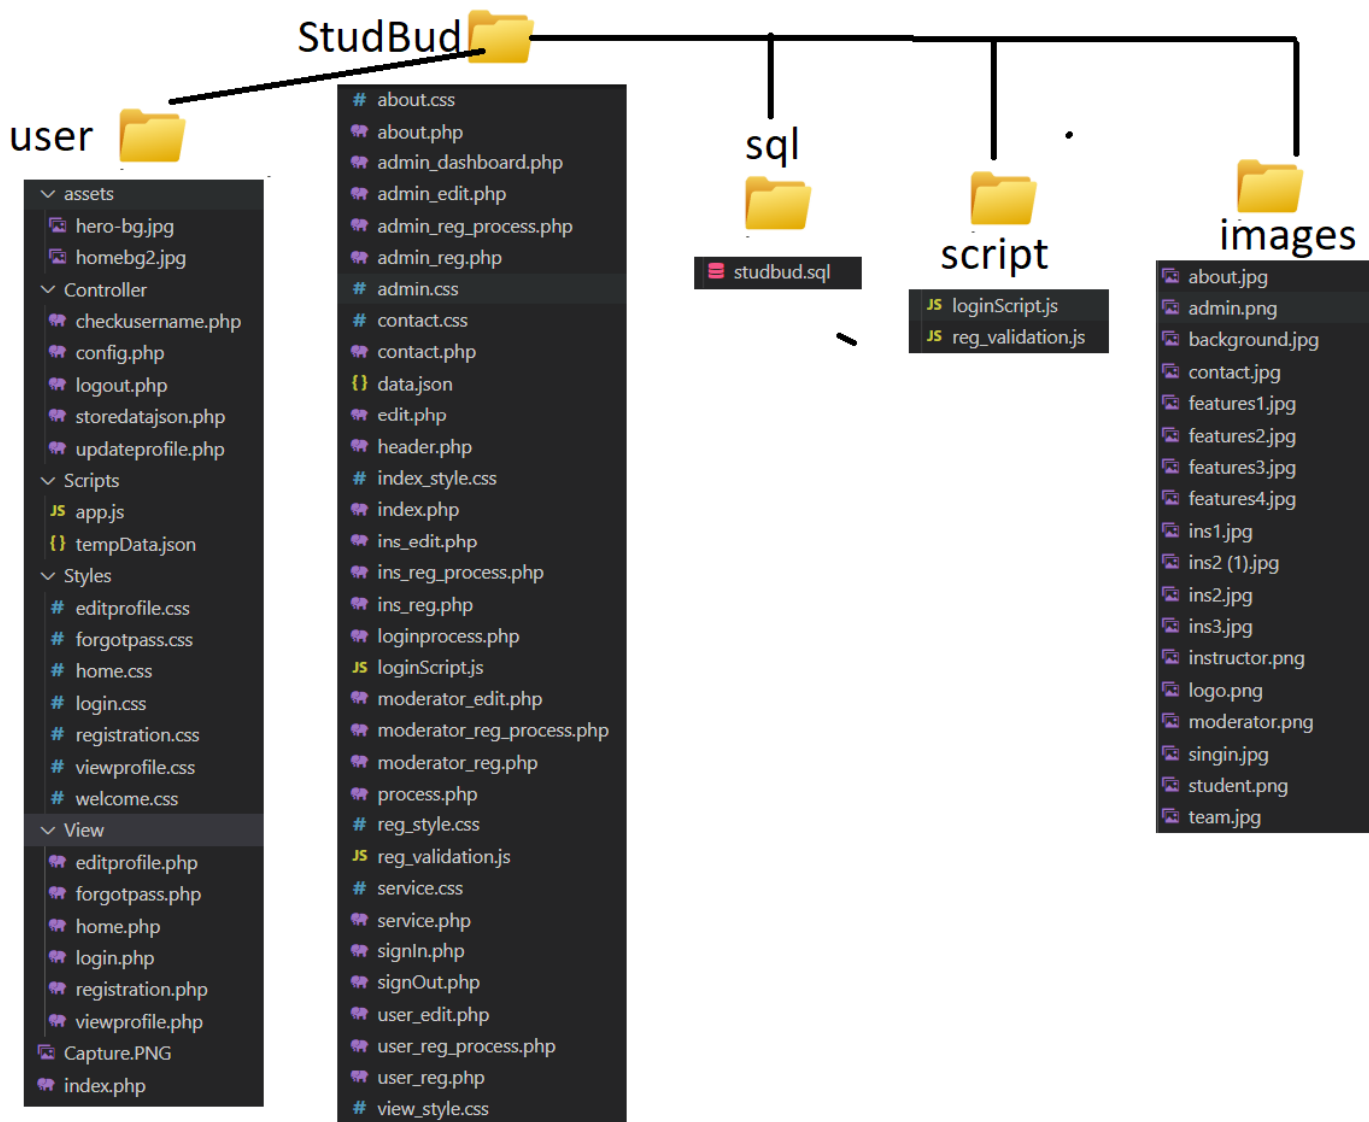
StudBud

user

assets
hero-bg.jpg
homebg2.jpg
Controller
checkusername.php
config.php
logout.php
storedatajson.php
updateprofile.php
Scripts
JS app.js
{} tempData.json
Styles
# editprofile.css
# forgotpass.css
# home.css
# login.css
# registration.css
# viewprofile.css
# welcome.css
View
editprofile.php
forgotpass.php
home.php
login.php
registration.php
viewprofile.php
Capture.PNG
index.php

# about.css
about.php
admin_dashboard.php
admin_edit.php
admin_reg_process.php
admin_reg.php
# admin.css
# contact.css
contact.php
{} data.json
edit.php
header.php
# index_style.css
index.php
ins_edit.php
ins_reg_process.php
ins_reg.php
loginprocess.php
JS loginScript.js
moderator_edit.php
moderator_reg_process.php
moderator_reg.php
process.php
# reg_style.css
JS reg_validation.js
# service.css
service.php
signIn.php
signOut.php
user_edit.php
user_reg_process.php
user_reg.php
# view_style.css

sql

studbud.sql

script

JS loginScript.js
JS reg_validation.js

images

about.jpg
admin.png
background.jpg
contact.jpg
features1.jpg
features2.jpg
features3.jpg
features4.jpg
ins1.jpg
ins2 (1).jpg
ins2.jpg
ins3.jpg
instructor.png
logo.png
moderator.png
singin.jpg
student.png
team.jpg